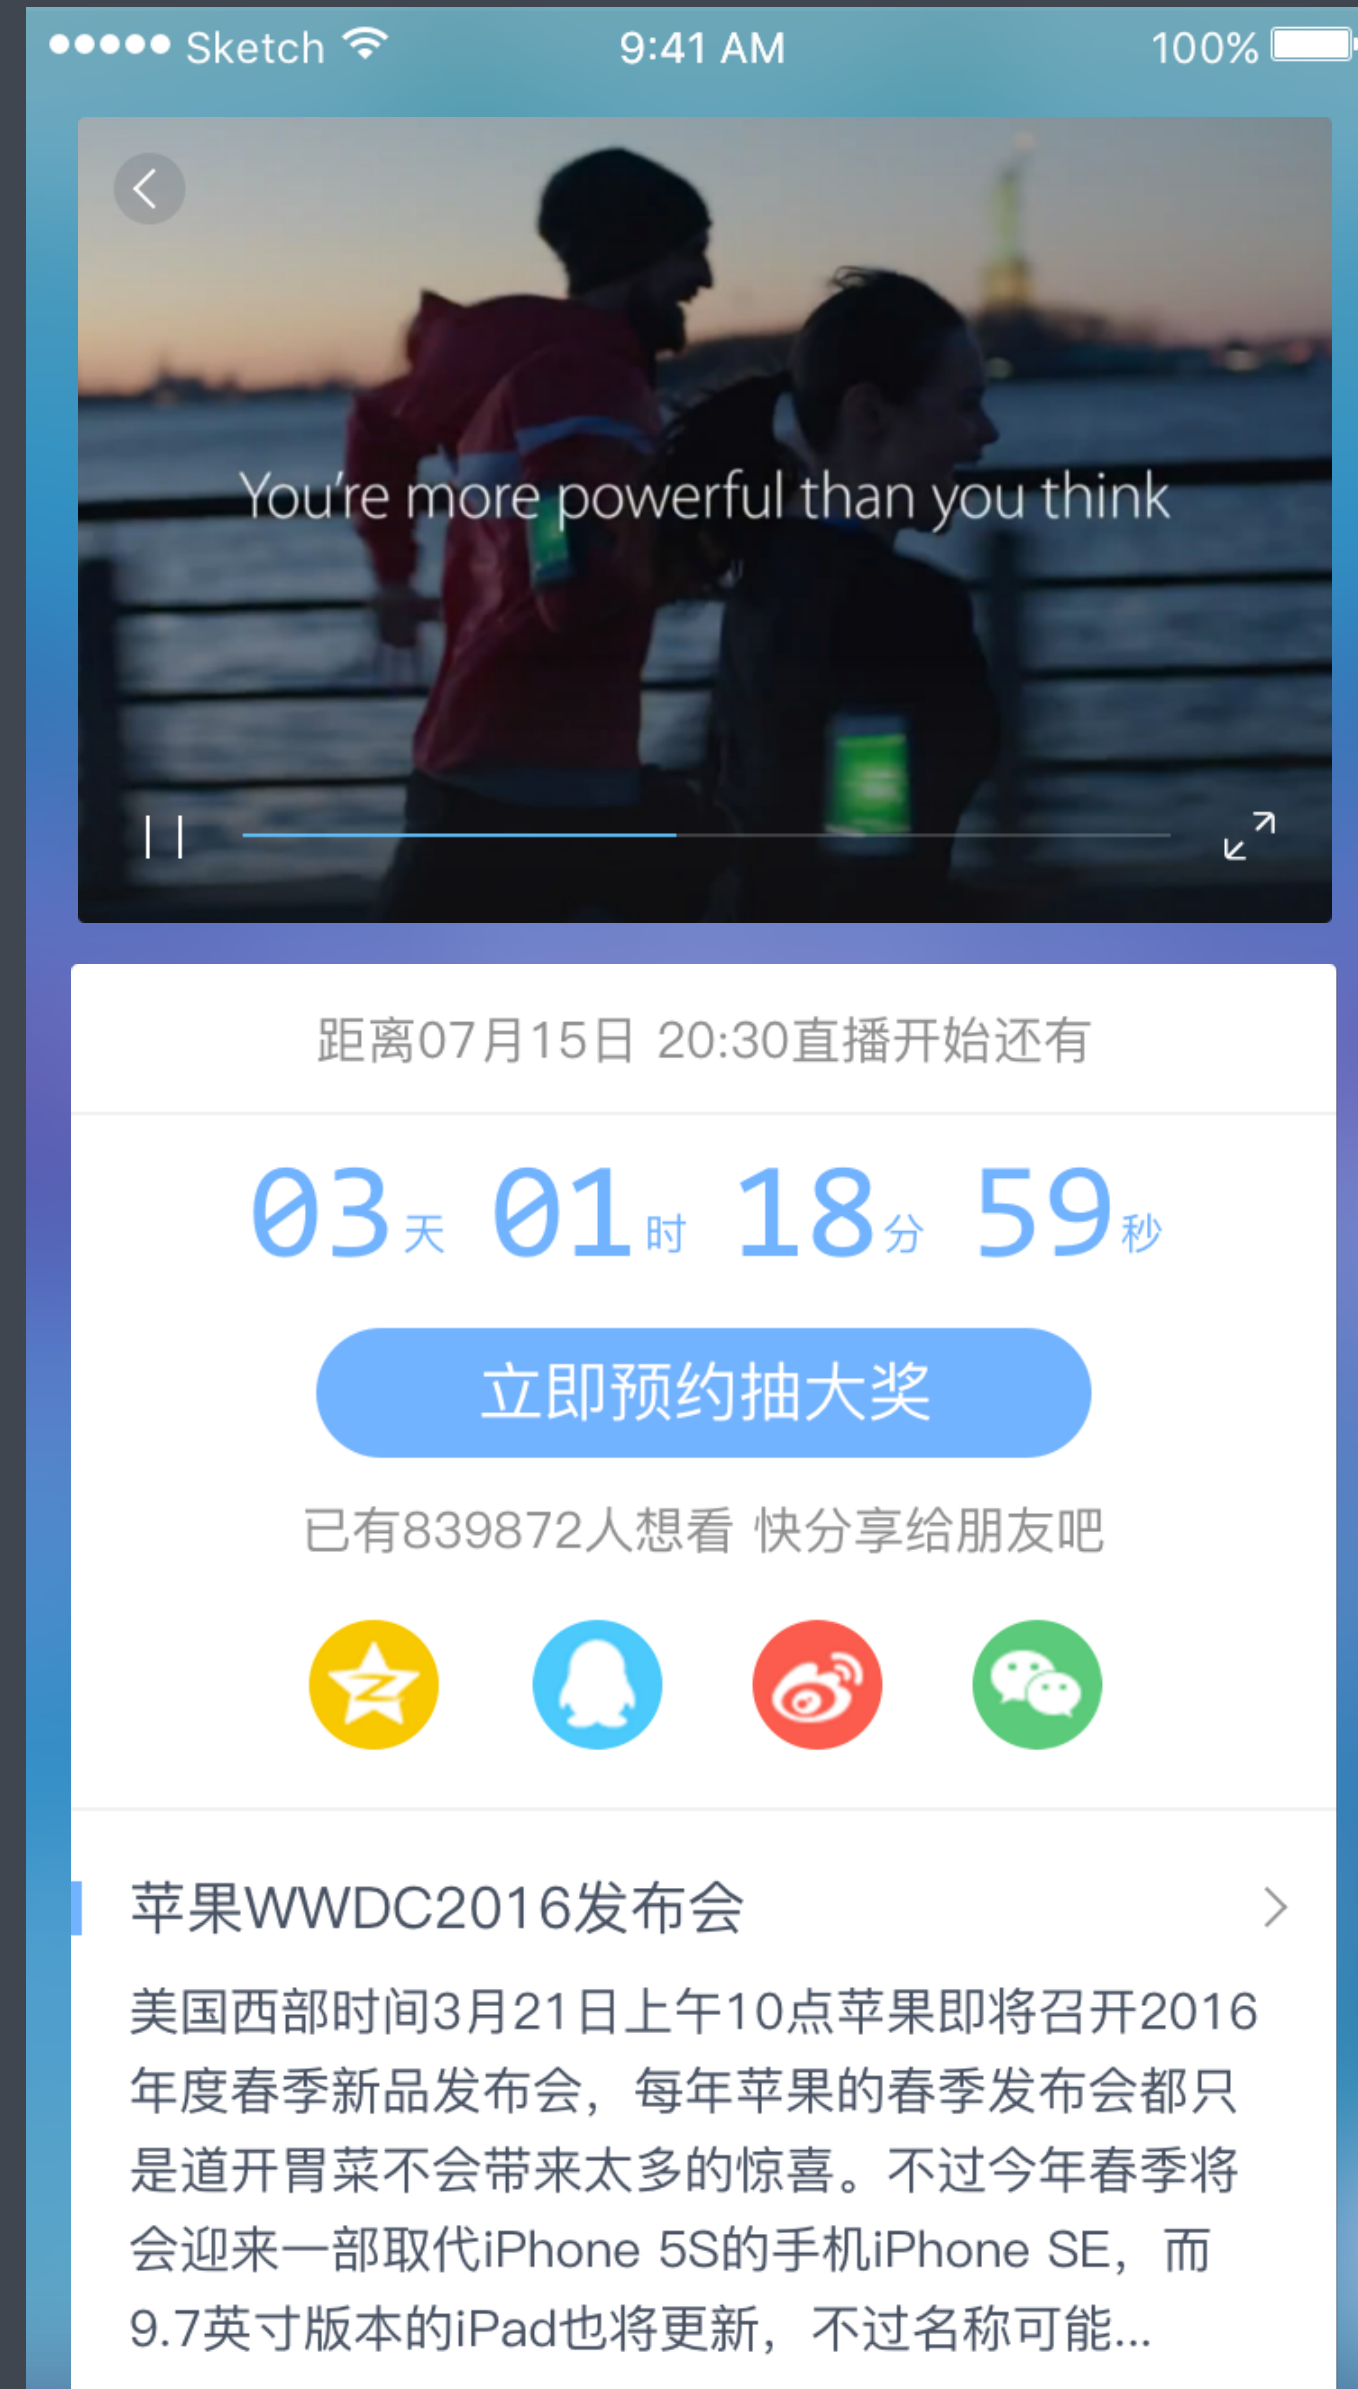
●●●●● Sketch 9:41 AM 100%

You're more powerful than you think

距离07月15日 20:30直播开始还有

03天 01时 18分 59秒

立即预约抽大奖

已有839872人想看 快分享给朋友吧

苹果WWDC2016发布会

美国西部时间3月21日上午10点苹果即将召开2016年度春季新品发布会，每年苹果的春季发布会都只是道开胃菜不会带来太多的惊喜。不过今年春季将会迎来一部取代iPhone 5S的手机iPhone SE，而9.7英寸版本的iPad也将更新，不过名称可能...